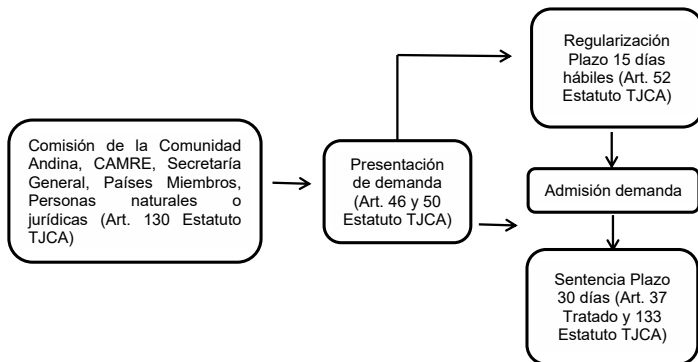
Comisión de la Comunidad Andina, CAMRE, Secretaría General, Países Miembros, Personas naturales o jurídicas (Art. 130 Estatuto TJCA)

Presentación de demanda (Art. 46 y 50 Estatuto TJCA)

Regularización Plazo 15 días hábiles (Art. 52 Estatuto TJCA)

Admisión demanda

Sentencia Plazo 30 días (Art. 37 Tratado y 133 Estatuto TJCA)